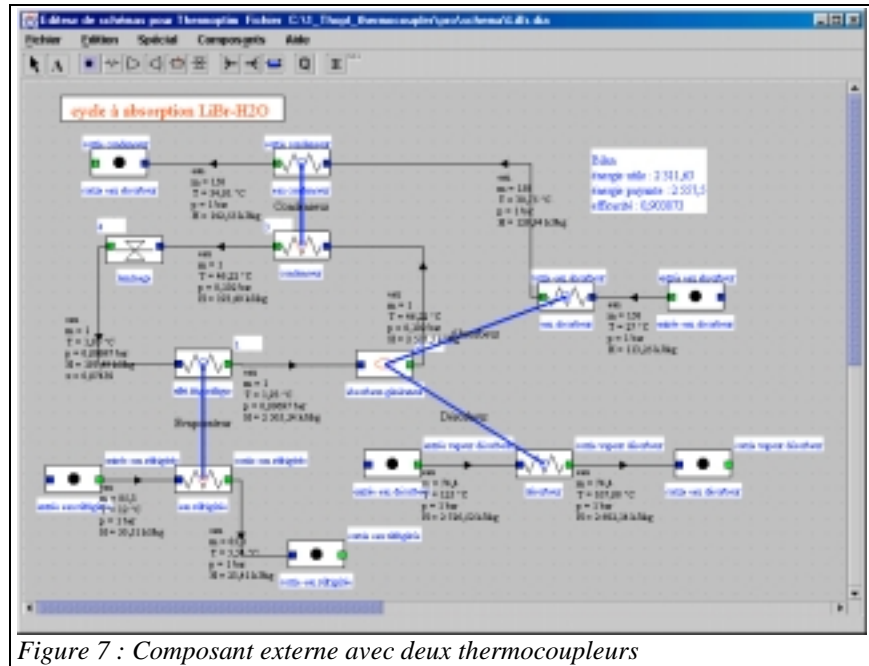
Editeur de schémas pour Thermoptim Fichier C:\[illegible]

Fichier Edition Spécial Composants Aide

cycle à absorption LiBr-H2O

sortie condenseur
sortie eau absorbeur

sortie condenseur
eau condenseur
Condenseur

Bilan
énergie utile : 2 511,63
énergie payante : 2 551,5
efficacité : 0,900870

eau
m = 1,5
T = 34,01 °C
p = 1 bar
H = 142,53 kJ/kg

eau
m = 188
T = 30,21 °C
p = 1 bar
H = 126,64 kJ/kg

laminage

condenseur

eau
m = 1
T = 40,23 °C
p = 0,1 bar
H = 168,49 kJ/kg

sortie eau absorbeur
entrée eau absorbeur

eau
m = 1
T = 46,22 °C
p = 0,1 bar
H = 2 5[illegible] kJ/kg
Absorbeur

eau
m = 1
T = 3,01 °C
p = 0,00697 bar
H = 200,69 kJ/kg
x = 0,07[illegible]

eau
m = 120
T = 25 °C
p = 1 bar
H = 105,05 kJ/kg

eau absorbeur

entrée eau absorbeur

eau
m = 1
T = 3,01 °C
p = 0,00697 bar
H = 2 503,94 kJ/kg

Evaporateur

absorbeur générateur

Désorbeur

entrée vapeur désorbeur
sortie vapeur désorbeur
sortie vapeur désorbeur

entrée eau réfrigérée
sortie eau réfrigérée

eau
m = 60,5
T = 12 °C
p = 1 bar
H = 50,21 kJ/kg

eau réfrigérée

eau
m = 76,4
T = 122 °C
p = 1 bar
H = 2 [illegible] kJ/kg

désorbeur

eau
m = 76,4
T = 101,00 °C
p = 1 bar
H = 2 661,18 kJ/kg

sortie eau désorbeur
sortie eau désorbeur

eau
m = 60,5
T = 3,35 °C
p = 1 bar
H = 20,61 kJ/kg

sortie eau réfrigérée
sortie eau réfrigérée

Figure 7 : Composant externe avec deux thermocoupleurs